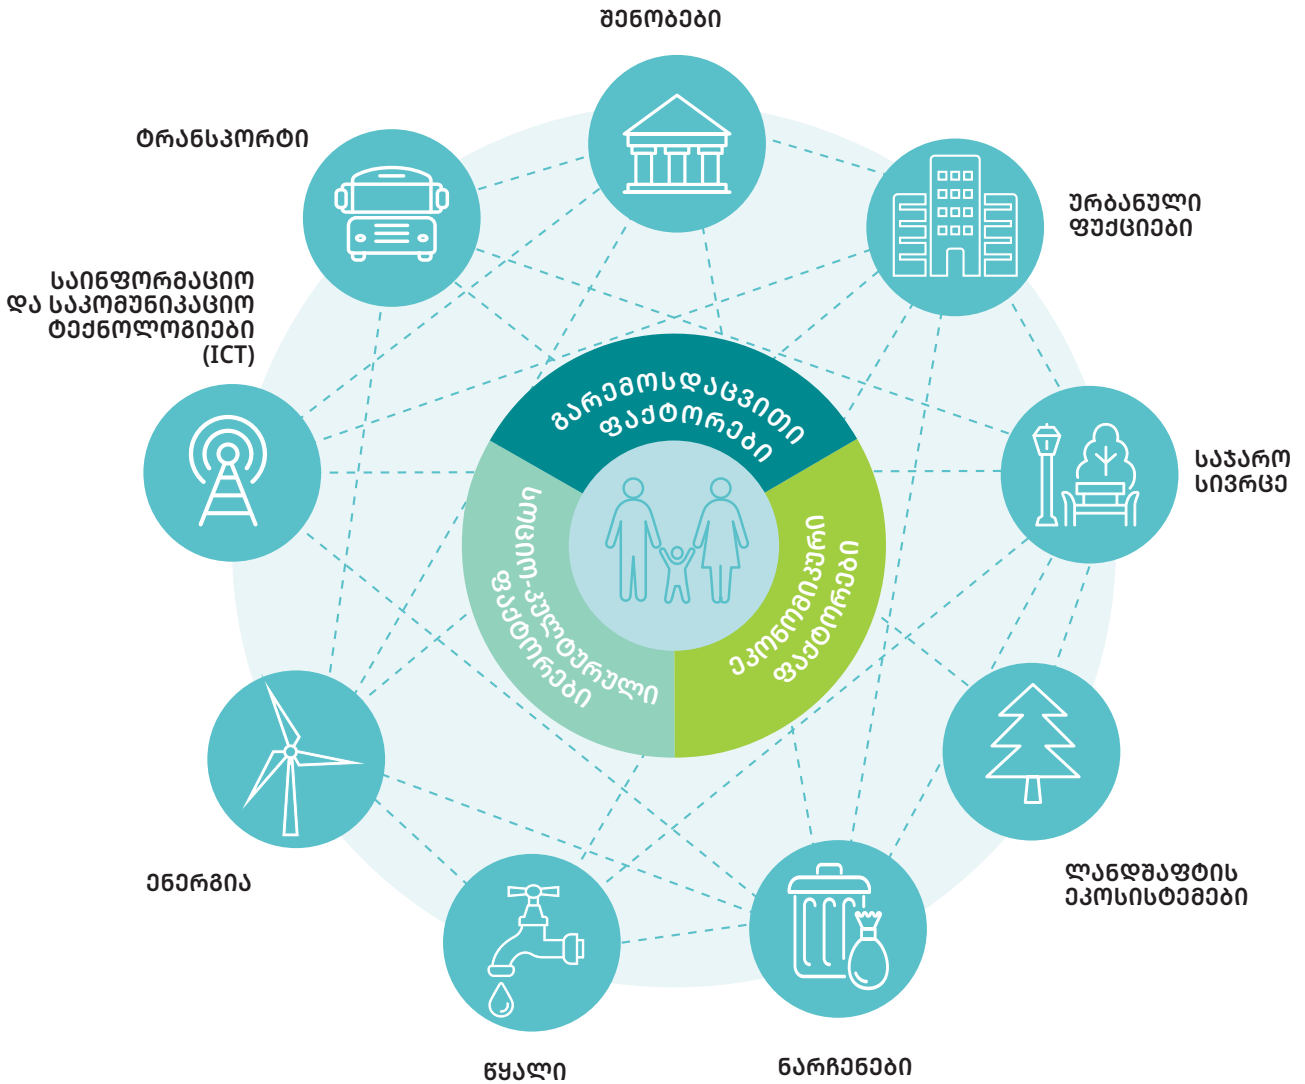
შენობები

ტრანსპორტი

ურბანული ფუნქციები

საინფორმაციო და საკომუნიკაციო ტექნოლოგიები (ICT)

გარემოსდაცვითი ფაქტორები

სოციო-კულტურული ფაქტორები

ეკონომიკური ფაქტორები

საჯარო სივრცე

ენერგია

ლანდშაფტის ეკოსისტემები

წყალი

ნარჩენები